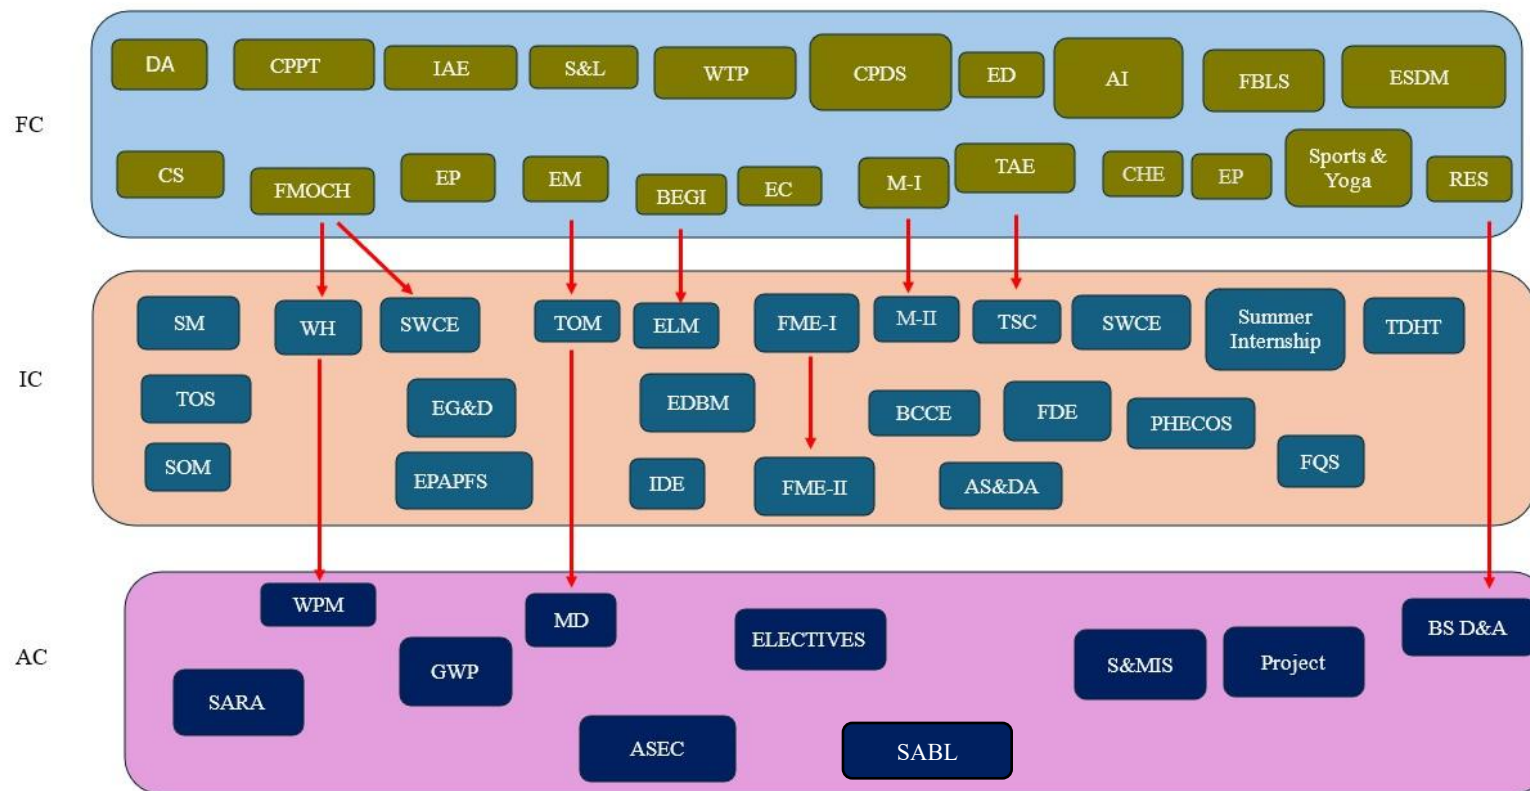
FC

DA CPPT IAE S&L WTP CPDS ED AI FBLS ESDM

CS FMOCH EP EM BEGI EC M-I TAE CHE EP Sports & Yoga RES

IC

SM WH SWCE TOM ELM FME-I M-II TSC SWCE Summer Internship TDHT

TOS EG&D EDBM BCCE FDE PHECOS

SOM EPAPFS IDE FME-II AS&DA FQS

AC

WPM MD ELECTIVES S&MIS Project BS D&A

SARA GWP

ASEC SABL